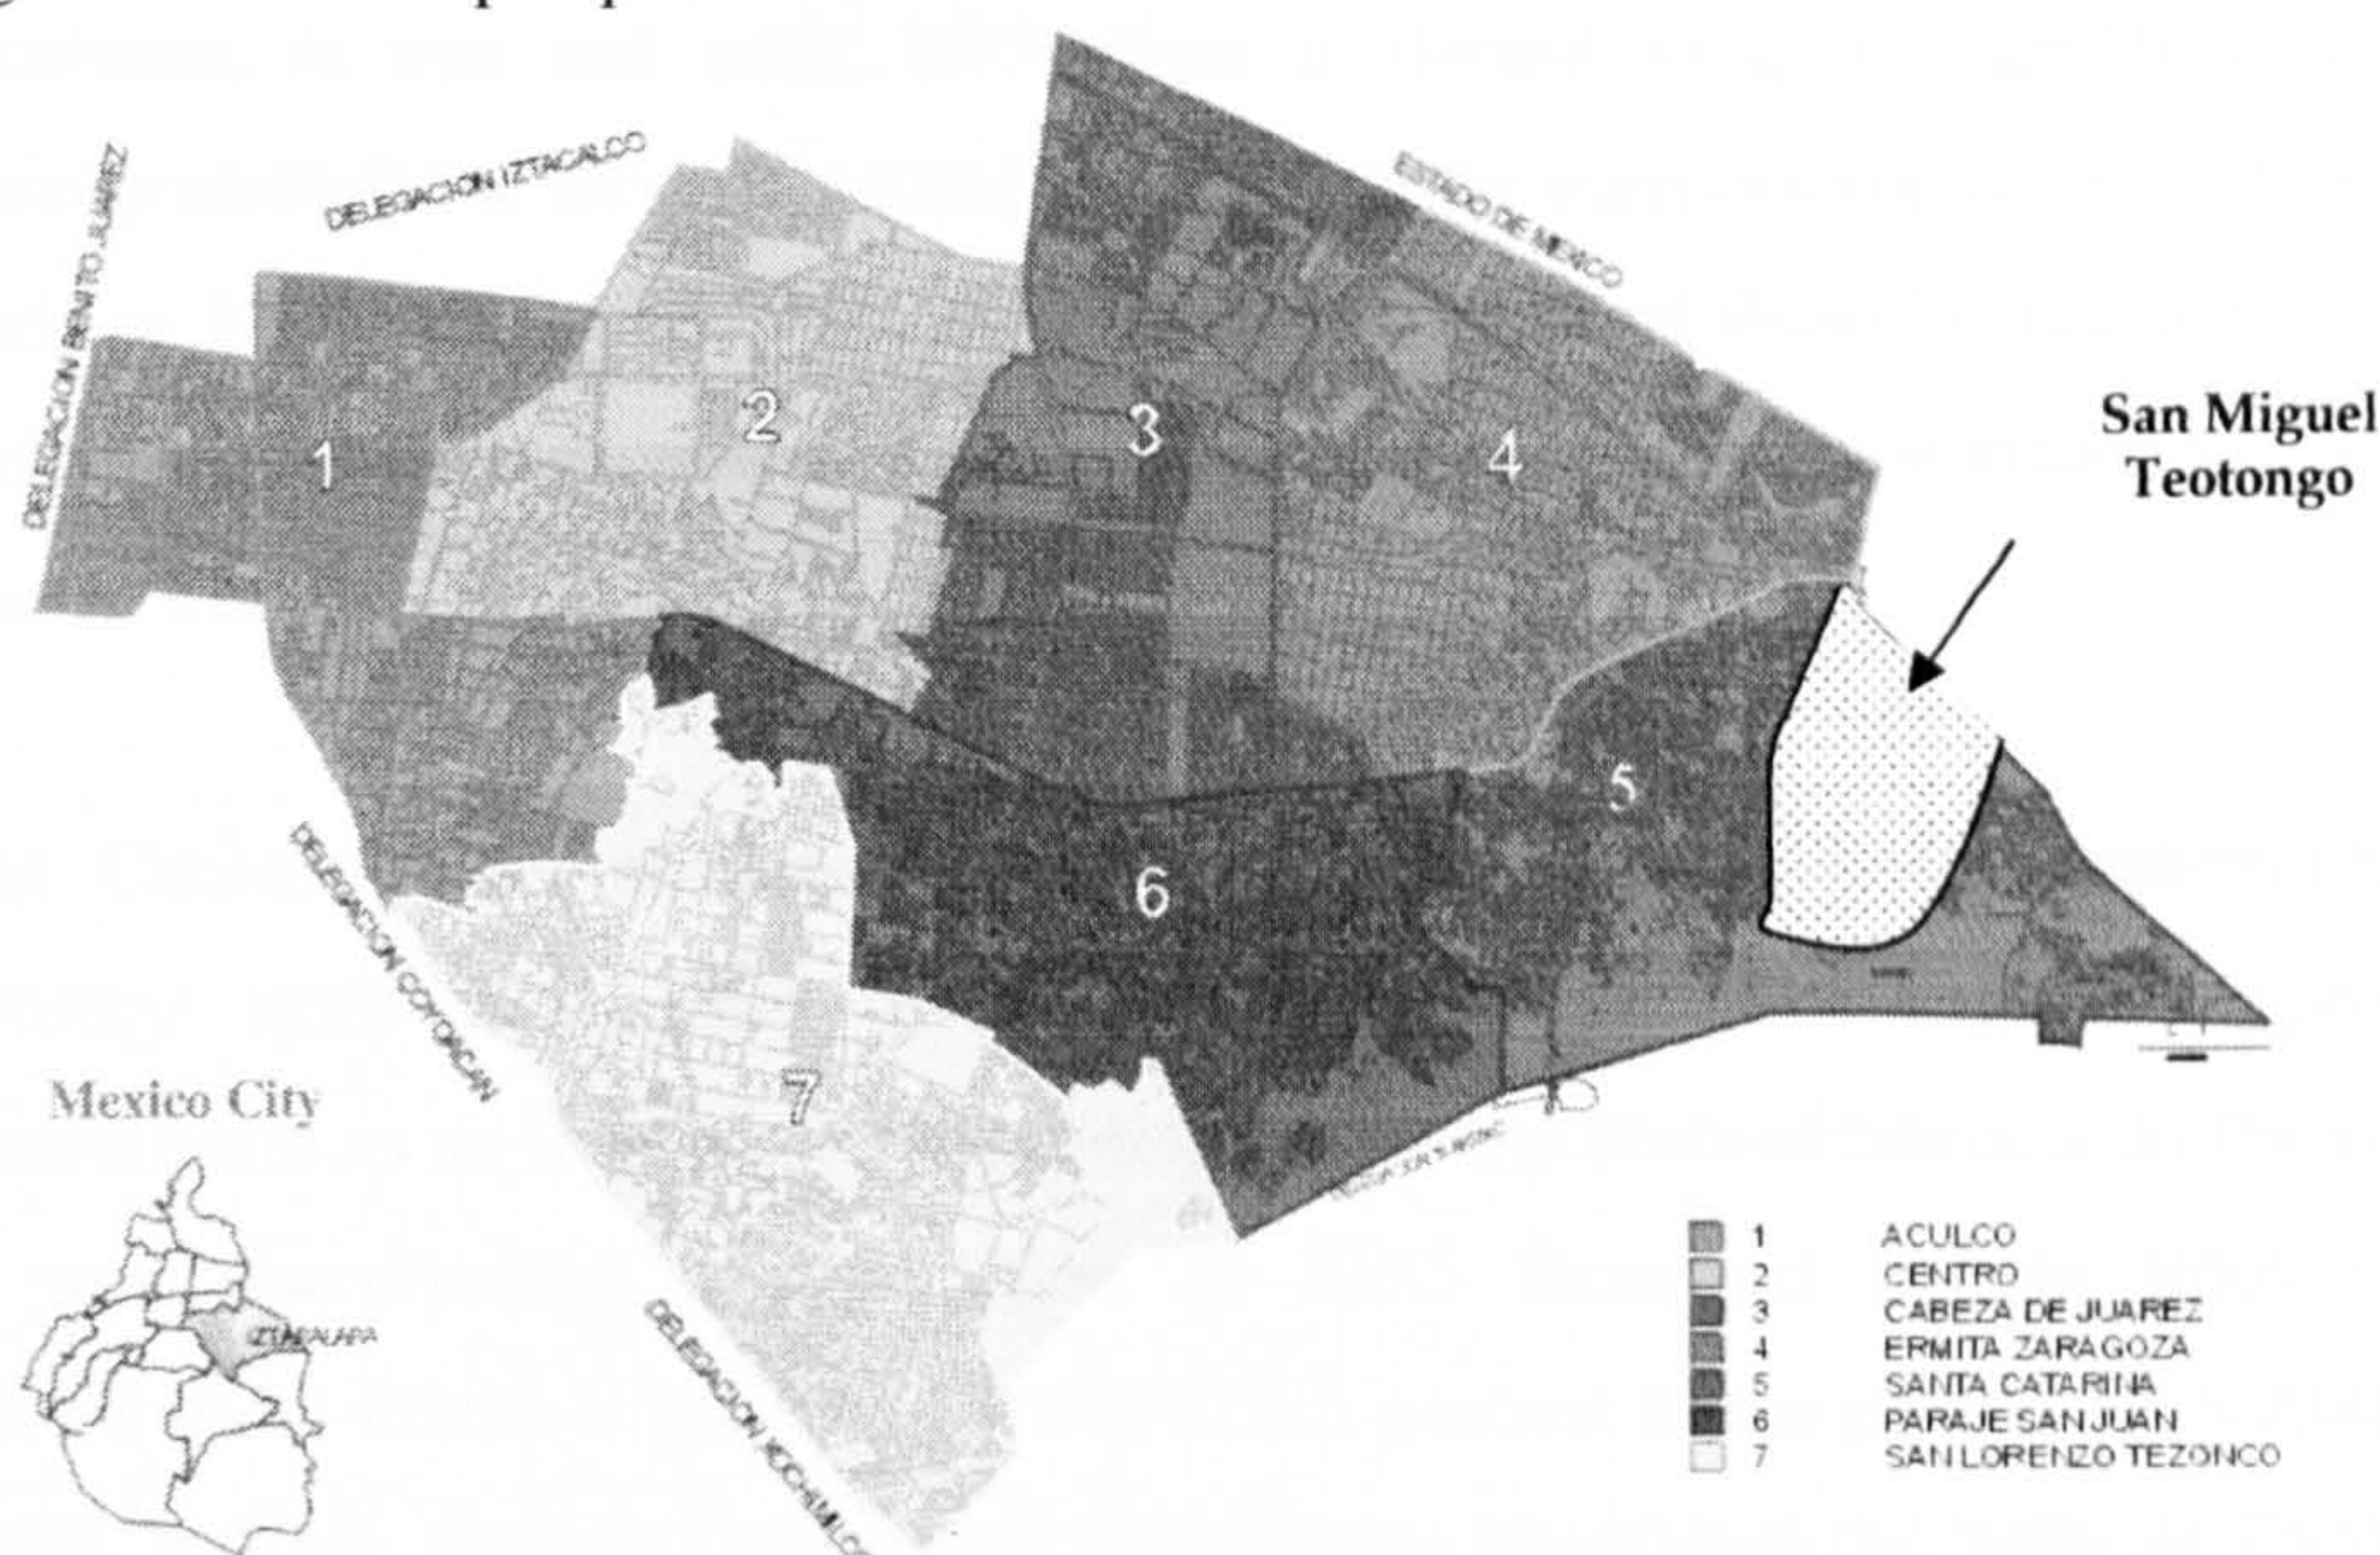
DELEGACION BENITO JUAREZ

DELEGACION IZTACALCO

ESTADO DE MEXICO

San Miguel Teotongo

1

2

3

4

5

6

7

DELEGACION COYOACAN

DELEGACION XOCHIMILCO

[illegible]

Mexico City

IZTAPALAPA

| | | |
|---|---|---|
| | 1 | ACULCO |
| | 2 | CENTRO |
| | 3 | CABEZA DE JUAREZ |
| | 4 | ERMITA ZARAGOZA |
| | 5 | SANTA CATARINA |
| | 6 | PARAJE SAN JUAN |
| | 7 | SAN LORENZO TEZONCO |